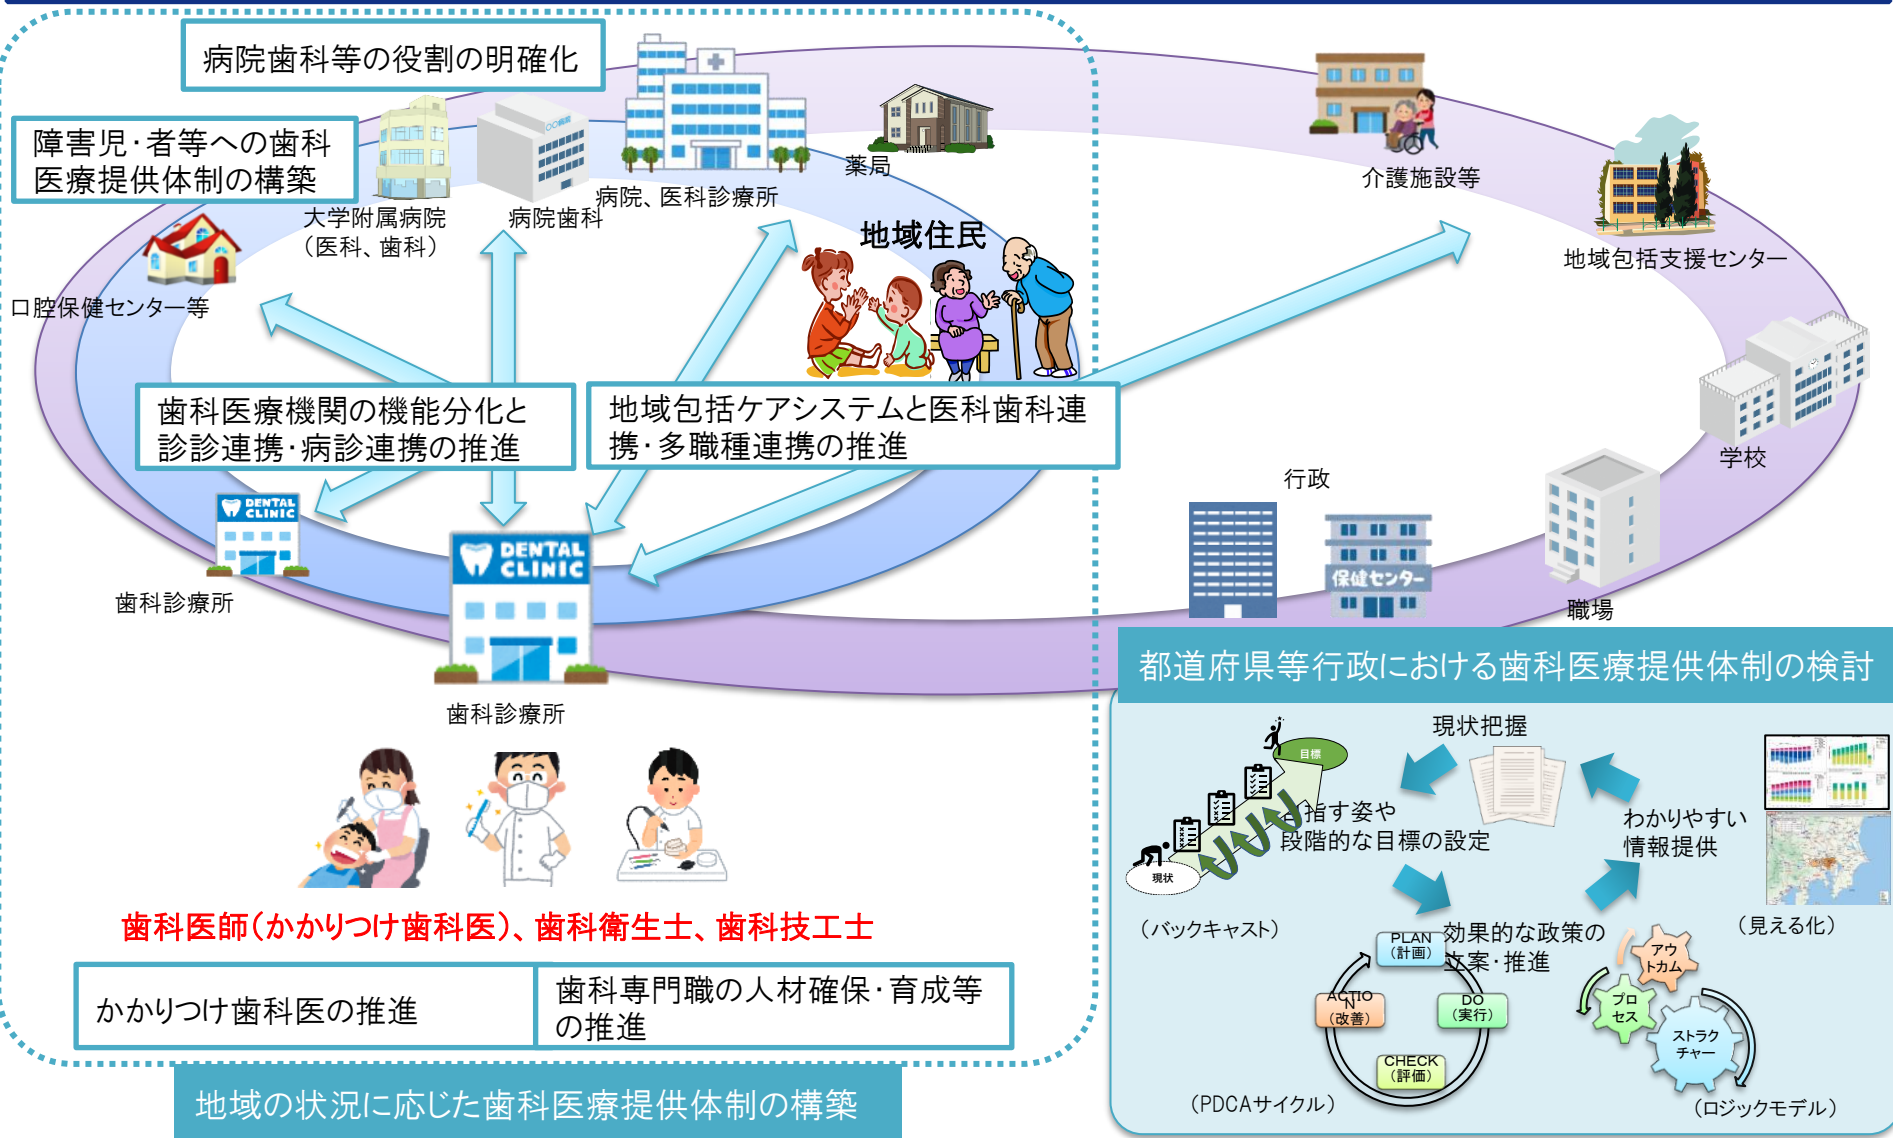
病院歯科等の役割の明確化

障害児・者等への歯科医療提供体制の構築

大学附属病院（医科、歯科）

病院歯科

病院、医科診療所

薬局

介護施設等

地域包括支援センター

口腔保健センター等

地域住民

歯科医療機関の機能分化と診診連携・病診連携の推進

地域包括ケアシステムと医科歯科連携・多職種連携の推進

学校

行政

保健センター

職場

DENTAL CLINIC

歯科診療所

DENTAL CLINIC

歯科診療所

都道府県等行政における歯科医療提供体制の検討

現状把握

目標

目指す姿や段階的な目標の設定

現状

わかりやすい情報提供

（バックキャスト）

（見える化）

効果的な政策の立案・推進

PLAN（計画）

ACTION（改善）

DO（実行）

CHECK（評価）

（PDCAサイクル）

アウトカム

プロセス

ストラクチャー

（ロジックモデル）

歯科医師（かかりつけ歯科医）、歯科衛生士、歯科技工士

かかりつけ歯科医の推進

歯科専門職の人材確保・育成等の推進

地域の状況に応じた歯科医療提供体制の構築